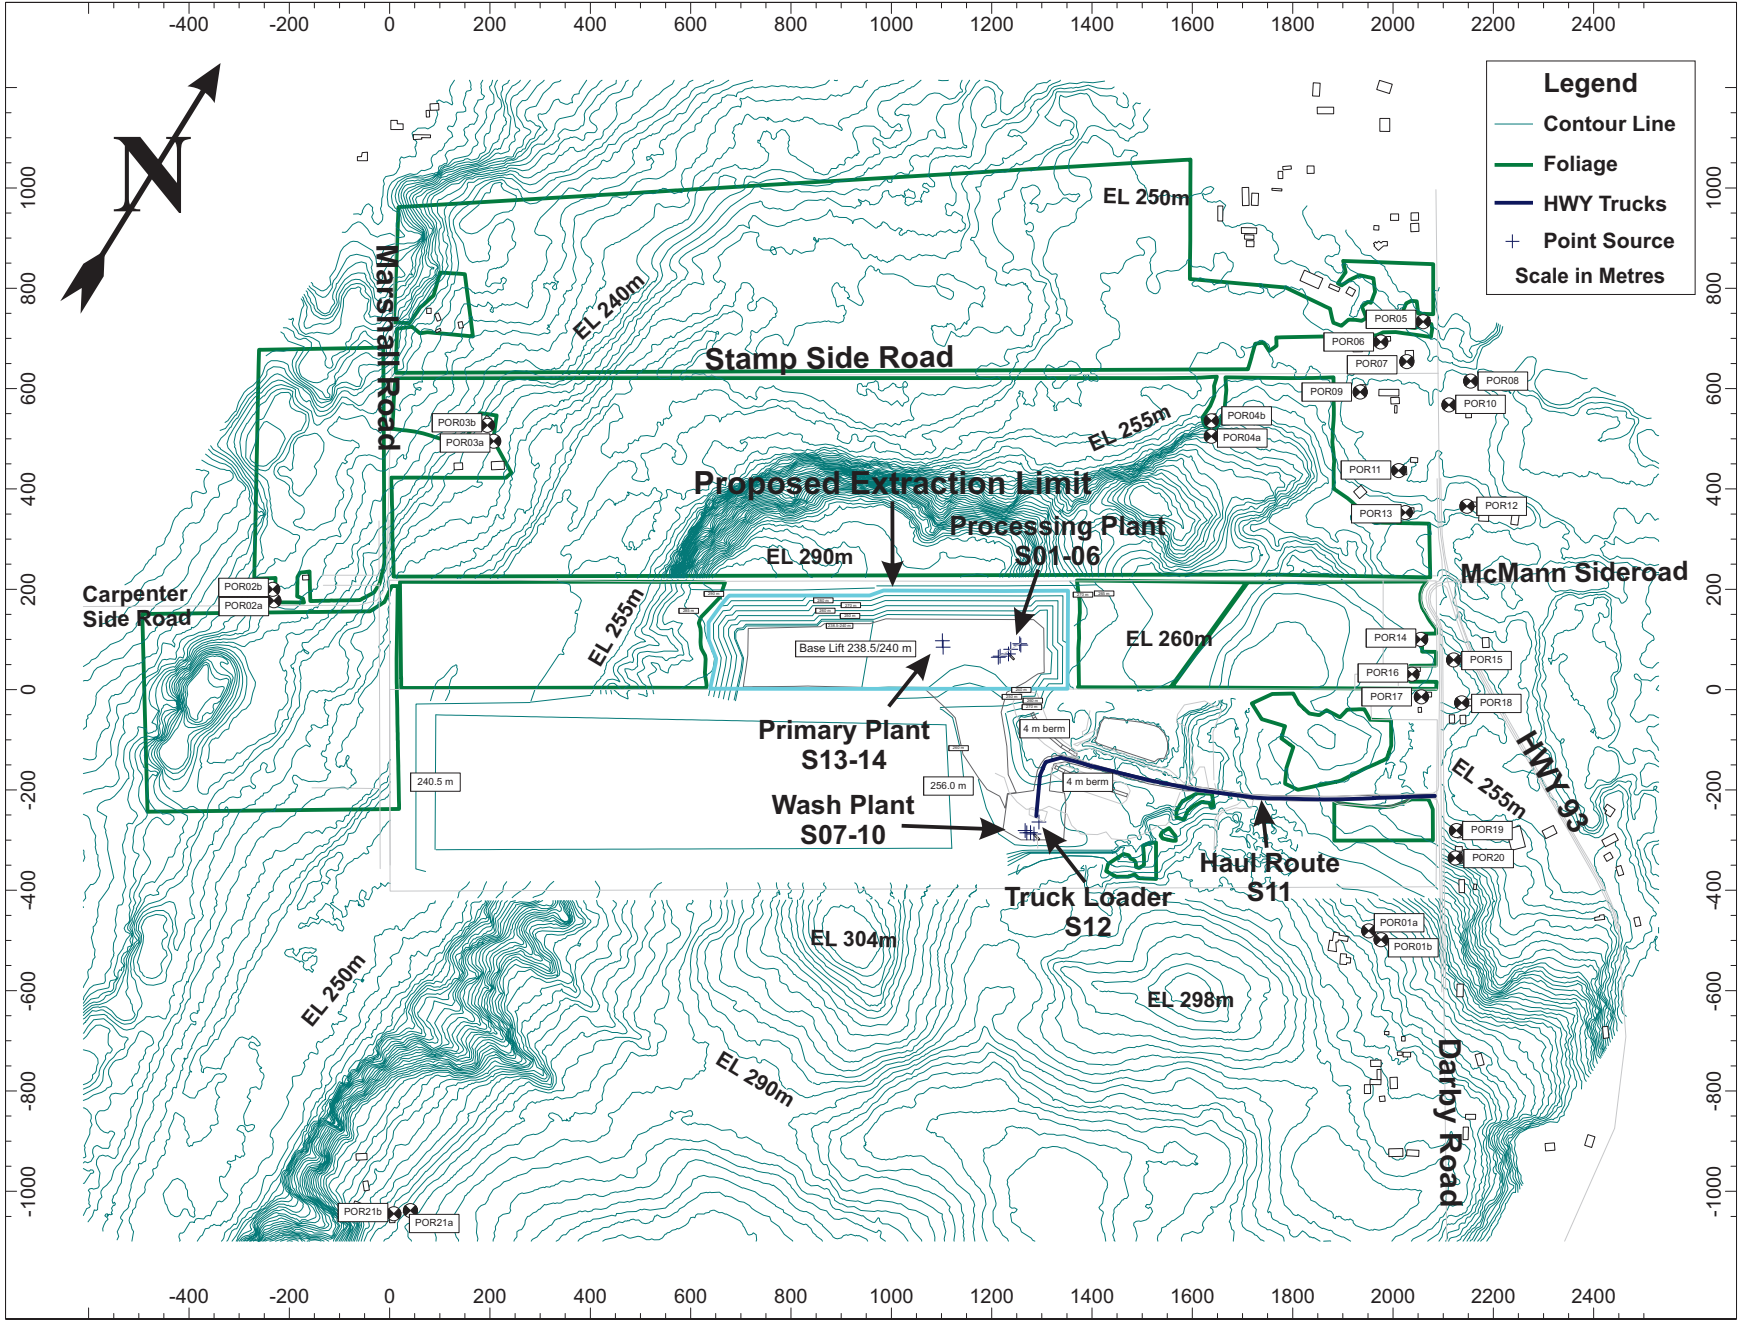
-400 -200 0 200 400 600 800 1000 1200 1400 1600 1800 2000 2200 2400

N

Legend
Contour Line
Foliage
HWY Trucks
Point Source
Scale in Metres

1000
800
600
400
200
0
-200
-400
-600
-800
-1000

EL 250m
EL 240m
Marshall Road
Stamp Side Road
POR05
POR06
POR07
POR08
POR09
POR10
POR03b
POR03a
POR04b
POR04a
EL 255m
POR11
Proposed Extraction Limit
Processing Plant
S01-06
POR12
POR13
EL 290m
McMann Sideroad
Carpenter Side Road
POR02b
POR02a
EL 255m
Base Lift 238.5/240 m
EL 260m
POR14
POR15
POR16
POR17
POR18
4 m berm
Primary Plant
S13-14
240.5 m
256.0 m
4 m berm
HWY 93
EL 255m
Wash Plant
S07-10
POR19
POR20
Haul Route
S11
Truck Loader
S12
EL 304m
POR01a
POR01b
EL 250m
EL 298m
EL 290m
Darby Road
POR21b
POR21a

-400 -200 0 200 400 600 800 1000 1200 1400 1600 1800 2000 2200 2400